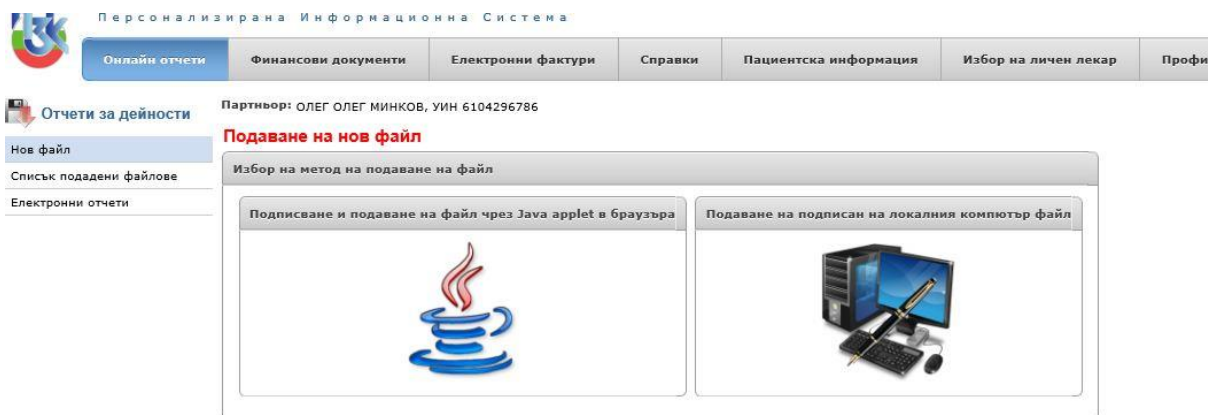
Персонализирана Информационна Система

Онлайн отчети | Финансови документи | Електронни фактури | Справки | Пациентска информация | Избор на личен лекар | Профи

Отчети за дейности

Нов файл
Списък подадени файлове
Електронни отчети

Партньор: ОЛЕГ ОЛЕГ МИНКОВ, УИН 6104296786

Подаване на нов файл

Избор на метод на подаване на файл

Подписване и подаване на файл чрез Java applet в браузъра

Подаване на подписан на локалния компютър файл